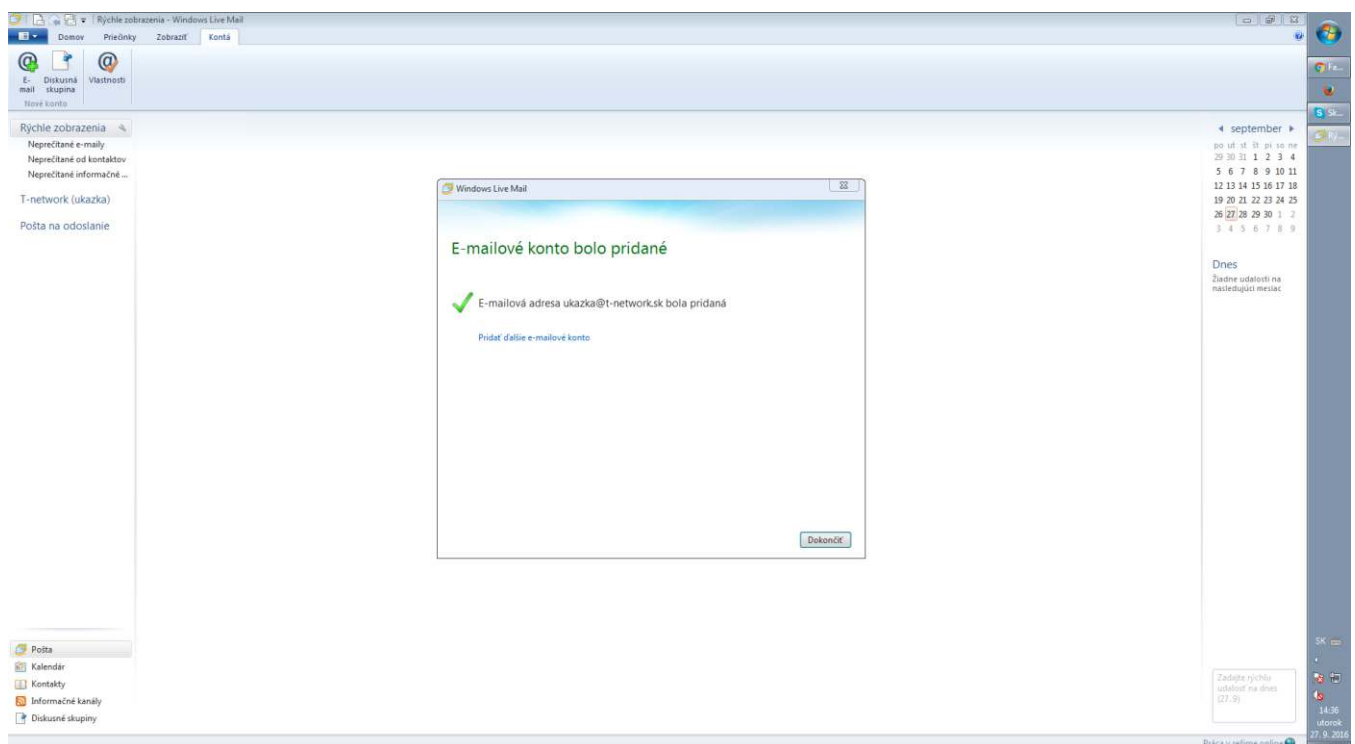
Rýchle zobrazenia - Windows Live Mail

Domov Priečinky Zobraziť Kontá

E-mail Diskusná skupina Vlastnosti
Nové konto

Rýchle zobrazenia
Neprečítané e-maily
Neprečítané od kontaktov
Neprečítané informačné ...

T-network (ukazka)

Pošta na odoslanie

Windows Live Mail

E-mailové konto bolo pridané

E-mailová adresa ukazka@t-network.sk bola pridaná

Pridať ďalšie e-mailové konto

Dokončiť

◂ september ▸
| po | ut | st | št | pi | so | ne |
|---|---|---|---|---|---|---|
| 29 | 30 | 31 | 1 | 2 | 3 | 4 |
| 5 | 6 | 7 | 8 | 9 | 10 | 11 |
| 12 | 13 | 14 | 15 | 16 | 17 | 18 |
| 19 | 20 | 21 | 22 | 23 | 24 | 25 |
| 26 | 27 | 28 | 29 | 30 | 1 | 2 |
| 3 | 4 | 5 | 6 | 7 | 8 | 9 |

Dnes
Žiadne udalosti na nasledujúci mesiac

Zadajte rýchlu udalosť na dnes (27.9)

Pošta
Kalendár
Kontakty
Informačné kanály
Diskusné skupiny

Práca v režime online

Fa...
Sk...
Rý...

SK
14:36
utorok
27. 9. 2016